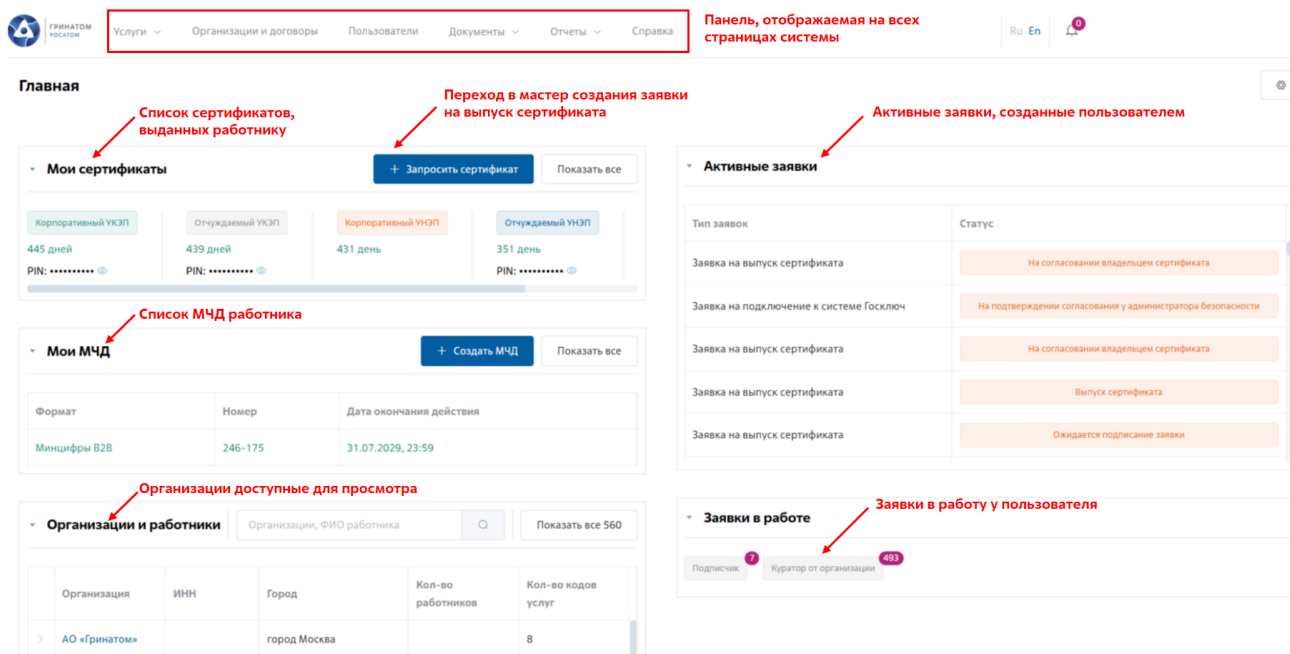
ГРИНАТОМ
РОСАТОМ

Услуги Организации и договоры Пользователи Документы Отчеты Справка

Панель, отображаемая на всех страницах системы

Ru En 0

Главная

Список сертификатов, выданных работнику

Переход в мастер создания заявки на выпуск сертификата

Активные заявки, созданные пользователем

Мои сертификаты

+ Запросить сертификат

Показать все

Корпоративный УКЭП
445 дней
PIN: ••••••••••

Отчуждаемый УКЭП
439 дней
PIN: ••••••••••

Корпоративный УНЭП
431 день

Отчуждаемый УНЭП
351 день
PIN: ••••••••••

Список МЧД работника

Мои МЧД

+ Создать МЧД

Показать все

| Формат | Номер | Дата окончания действия |
|---|---|---|
| Минцифры B2B | 246-175 | 31.07.2029, 23:59 |

Организации доступные для просмотра

Организации и работники

Организации, ФИО работника

Показать все 560

| | Организация | ИНН | Город | Кол-во работников | Кол-во кодов услуг |
|---|---|---|---|---|---|
| › | АО «Гринатом» | | город Москва | | 8 |

Активные заявки

| Тип заявок | Статус |
|---|---|
| Заявка на выпуск сертификата | На согласовании владельцем сертификата |
| Заявка на подключение к системе Госключ | На подтверждении согласования у администратора безопасности |
| Заявка на выпуск сертификата | На согласовании владельцем сертификата |
| Заявка на выпуск сертификата | Выпуск сертификата |
| Заявка на выпуск сертификата | Ожидается подписание заявки |

Заявки в работе

Заявки в работу у пользователя

Подписчик 7

Куратор от организации 493